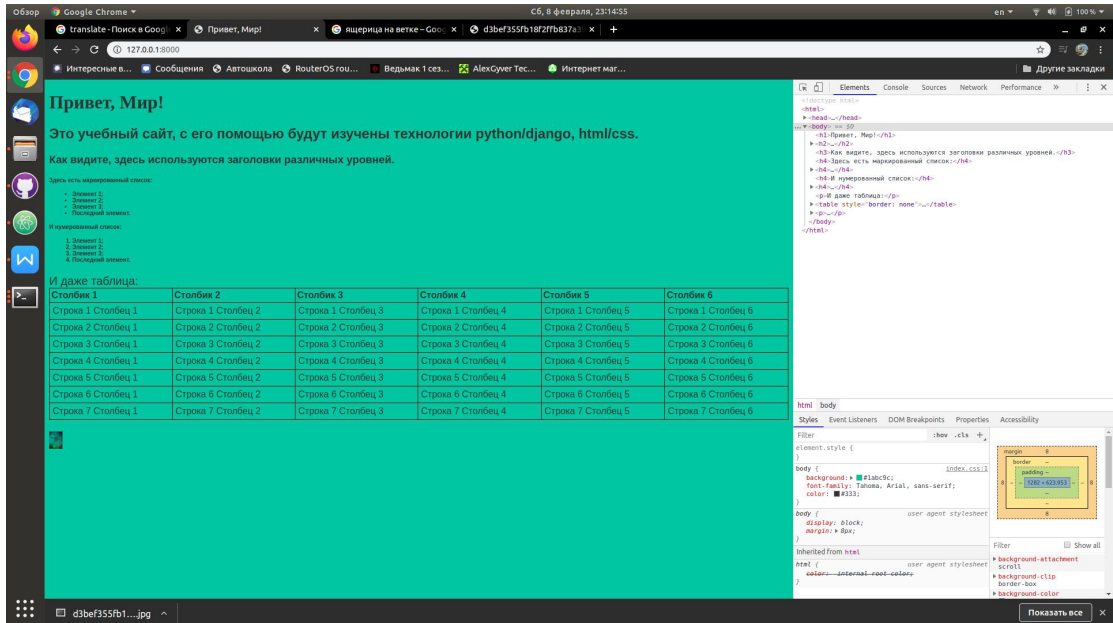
Обзор Google Chrome ▾ Сб, 8 февраля, 23:14:55 en ▾ 100 % ▾

translate - Поиск в Google × Привет, Мир! × ящерица на ветке – Goog × d3bef355fb18f2ffb837a3 × +

127.0.0.1:8000

Интересные в... Сообщения Автошкола RouterOS rou... Ведьмак 1 сез... AlexGyver Tec... Интернет маг... Другие закладки

Привет, Мир!

Это учебный сайт, с его помощью будут изучены технологии python/django, html/css.

Как видите, здесь используются заголовки различных уровней.

Здесь есть маркированный список:

• Элемент 1;
• Элемент 2;
• Элемент 3;
• Последний элемент.

И нумерованный список:

1. Элемент 1;
2. Элемент 2;
3. Элемент 3;
4. Последний элемент.

И даже таблица:

| Столбик 1 | Столбик 2 | Столбик 3 | Столбик 4 | Столбик 5 | Столбик 6 |
|---|---|---|---|---|---|
| Строка 1 Столбец 1 | Строка 1 Столбец 2 | Строка 1 Столбец 3 | Строка 1 Столбец 4 | Строка 1 Столбец 5 | Строка 1 Столбец 6 |
| Строка 2 Столбец 1 | Строка 2 Столбец 2 | Строка 2 Столбец 3 | Строка 2 Столбец 4 | Строка 2 Столбец 5 | Строка 2 Столбец 6 |
| Строка 3 Столбец 1 | Строка 3 Столбец 2 | Строка 3 Столбец 3 | Строка 3 Столбец 4 | Строка 3 Столбец 5 | Строка 3 Столбец 6 |
| Строка 4 Столбец 1 | Строка 4 Столбец 2 | Строка 4 Столбец 3 | Строка 4 Столбец 4 | Строка 4 Столбец 5 | Строка 4 Столбец 6 |
| Строка 5 Столбец 1 | Строка 5 Столбец 2 | Строка 5 Столбец 3 | Строка 5 Столбец 4 | Строка 5 Столбец 5 | Строка 5 Столбец 6 |
| Строка 6 Столбец 1 | Строка 6 Столбец 2 | Строка 6 Столбец 3 | Строка 6 Столбец 4 | Строка 6 Столбец 5 | Строка 6 Столбец 6 |
| Строка 7 Столбец 1 | Строка 7 Столбец 2 | Строка 7 Столбец 3 | Строка 7 Столбец 4 | Строка 7 Столбец 5 | Строка 7 Столбец 6 |

Elements Console Sources Network Performance »

<!doctype html>
<html>
▶<head>…</head>
▼<body> == $0
<h1>Привет, Мир!</h1>
▶<h2>…</h2>
<h3>Как видите, здесь используются заголовки различных уровней.</h3>
<h4>Здесь есть маркированный список:</h4>
▶<h4>…</h4>
<h4>И нумерованный список:</h4>
▶<h4>…</h4>
<p>И даже таблица:</p>
▶<table style="border: none">…</table>
▶<p>…</p>
</body>
</html>

html body

Styles Event Listeners DOM Breakpoints Properties Accessibility

Filter :hov .cls +

element.style {
}

body { index.css:1
background: ▶ #1abc9c;
font-family: Tahoma, Arial, sans-serif;
color: #333;
}

body { user agent stylesheet
display: block;
margin: ▶ 8px;
}

Inherited from html

html { user agent stylesheet
color: -internal-root-color;
}

margin 8
border –
padding –
1282 × 623.953
8 8 8

Filter Show all
▶background-attachment
scroll
▶background-clip
border-box
▶background-color

d3bef355fb1....jpg ^

Показать все ×